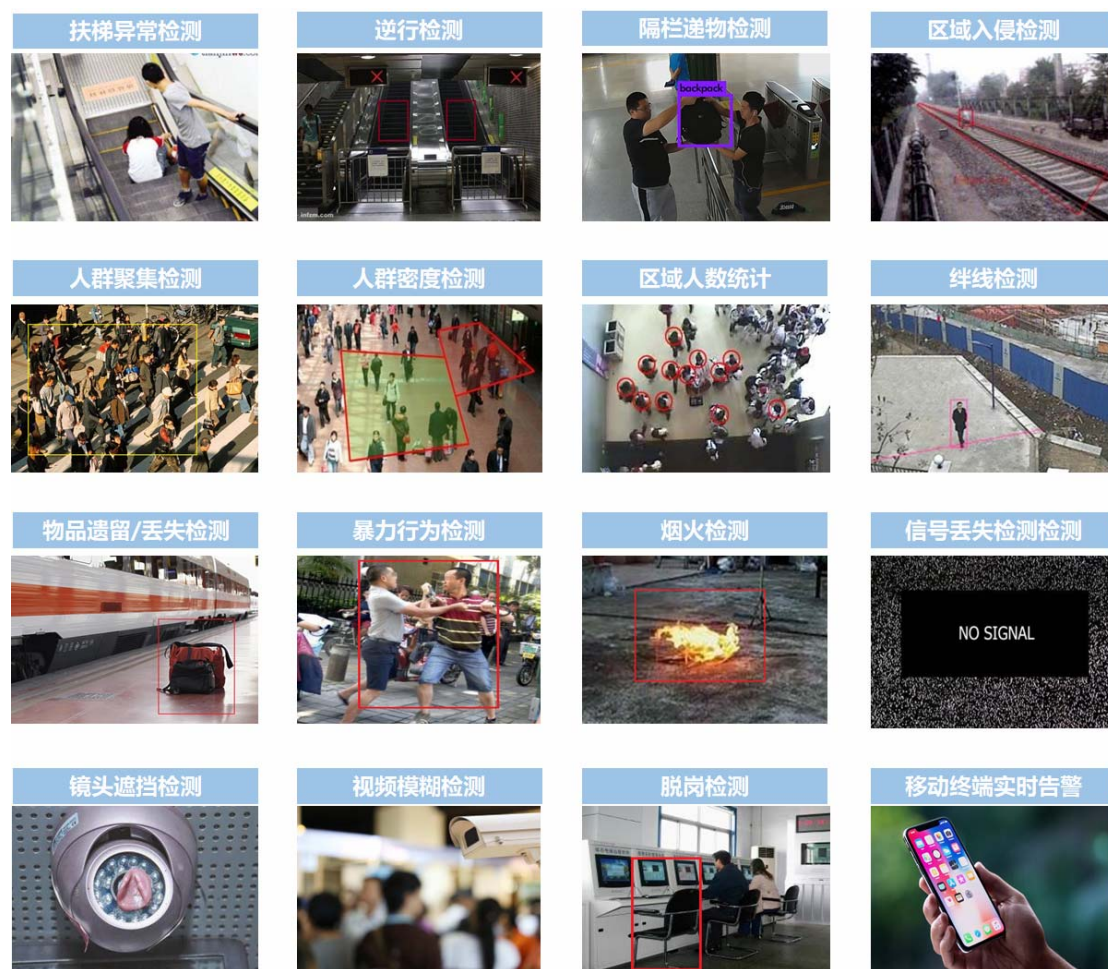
扶梯异常检测

逆行检测

隔栏递物检测

backpack

区域入侵检测

人群聚集检测

人群密度检测

区域人数统计

绊线检测

物品遗留/丢失检测

暴力行为检测

烟火检测

信号丢失检测检测

NO SIGNAL

镜头遮挡检测

视频模糊检测

脱岗检测

移动终端实时告警